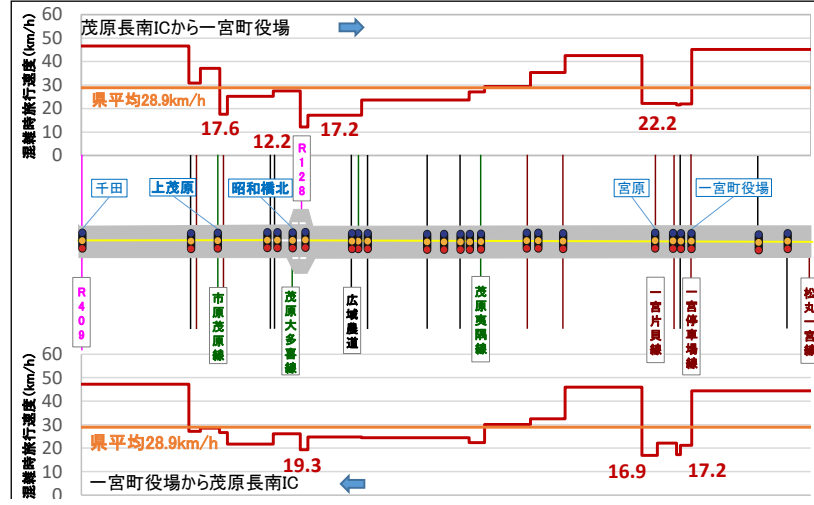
60
50
40
30
20
10
0
混雑時旅行速度(km/h)
茂原長南ICから一宮町役場
県平均28.9km/h
17.6
12.2
17.2
22.2
R128
千田
上茂原
昭和橋北
宮原
一宮町役場
R409
市原茂原線
茂原大多喜線
広域農道
茂原夷隅線
一宮片貝線
一宮停車場線
松丸一宮
60
50
40
30
20
10
0
混雑時旅行速度(km/h)
県平均28.9km/h
19.3
16.9
17.2
一宮町役場から茂原長南IC